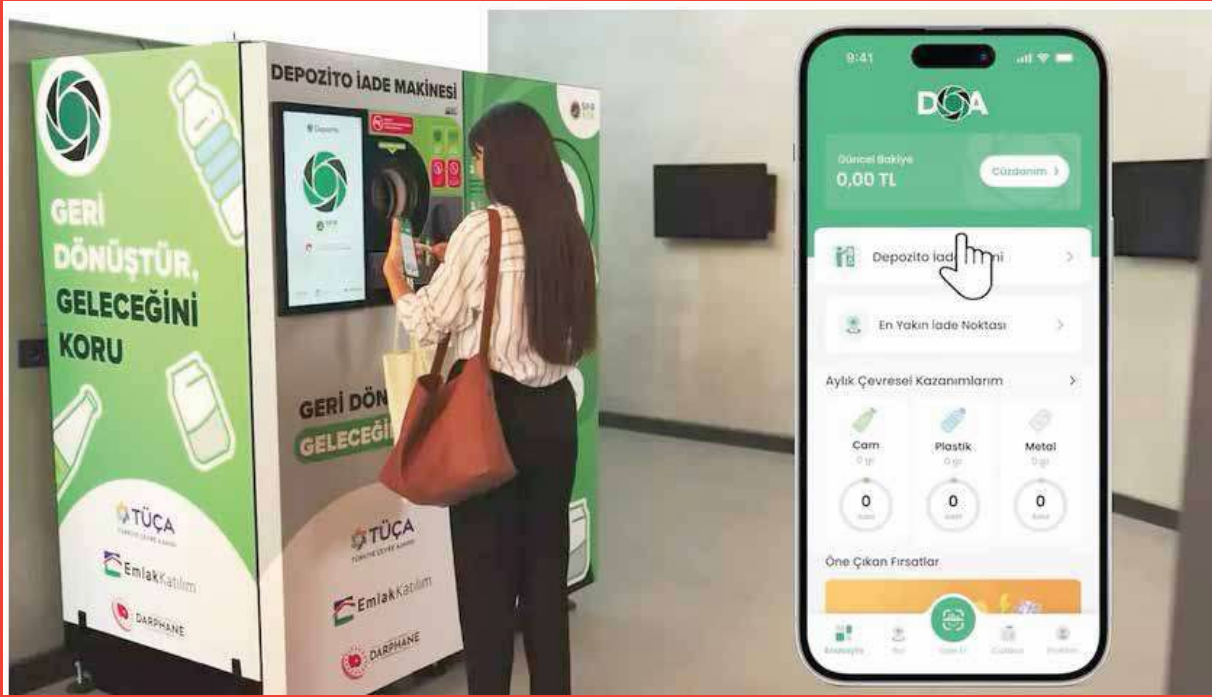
GERİ DÖNÜŞTÜR, GELECEĞİNİ KORU

TÜÇA

Emlak Katılım

DARPHANE

DEPOZİTO İADE MAKİNESİ

GERİ DÖN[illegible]

GELECEĞİ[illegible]

TÜÇA

Emlak Katılım

DARPHANE

9:41

DOA

Güncel Bakiye

0,00 TL

Cüzdanım >

Depozito İad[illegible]ni >

En Yakın İade Noktası >

Aylık Çevresel Kazanımlarım >

Cam
0 gr

Plastik
0 gr

Metal
0 gr

0

0

0

Öne Çıkan Fırsatlar